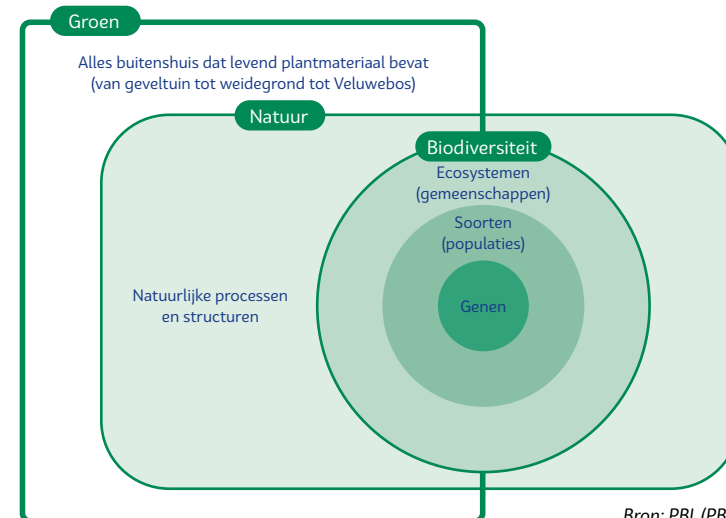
Groen

Alles buitenshuis dat levend plantmateriaal bevat (van geveltuin tot weidegrond tot Veluwebos)

Natuur

Biodiversiteit

Ecosystemen (gemeenschappen)

Soorten (populaties)

Genen

Natuurlijke processen en structuren

Bron: PBL (PB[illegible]